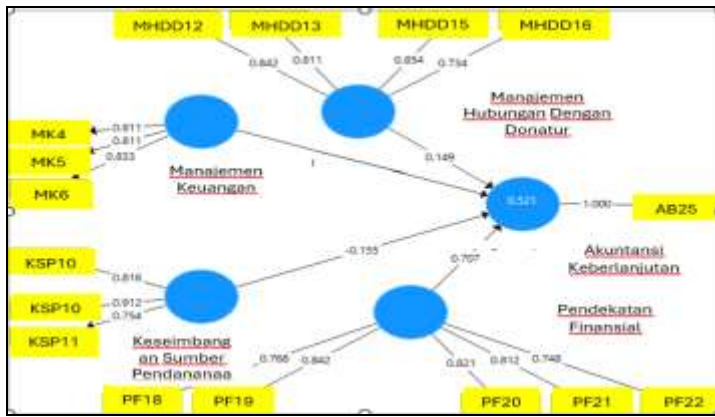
MHDD12
MHDD13
MHDD15
MHDD16
0.842
0.811
0.854
0.794
Manajemen Hubungan Dengan Donatur
MK4
MK5
MK6
0.811
0.811
0.833
Manajemen Keuangan
0.149
0.521
1.000
AB25
Akuntansi Keberlanjutan
KSP10
KSP10
KSP11
0.816
0.912
0.794
-0.155
0.707
Keseimbangan Sumber Pendananaa
Pendekatan Finansial
0.768
0.842
0.821
0.812
0.748
PF18
PF19
PF20
PF21
PF22